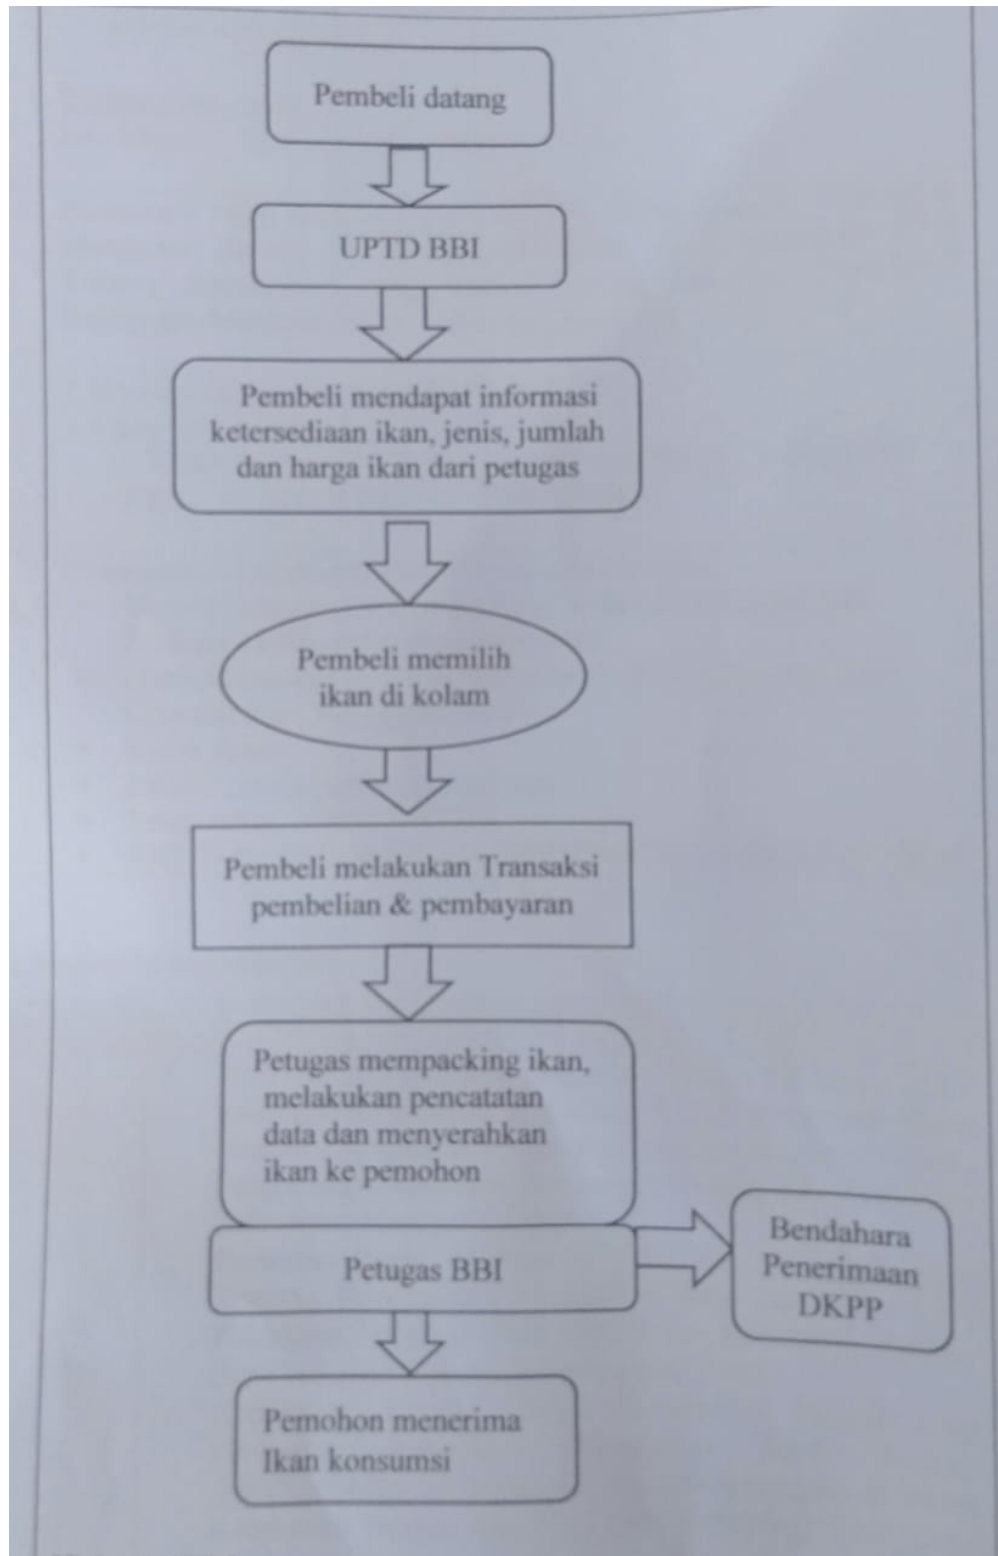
Pembeli datang

UPTD BBI

Pembeli mendapat informasi ketersediaan ikan, jenis, jumlah dan harga ikan dari petugas

Pembeli memilih ikan di kolam

Pembeli melakukan Transaksi pembelian & pembayaran

Petugas mempacking ikan, melakukan pencatatan data dan menyerahkan ikan ke pemohon

Petugas BBI

Bendahara Penerimaan DKPP

Pemohon menerima Ikan konsumsi